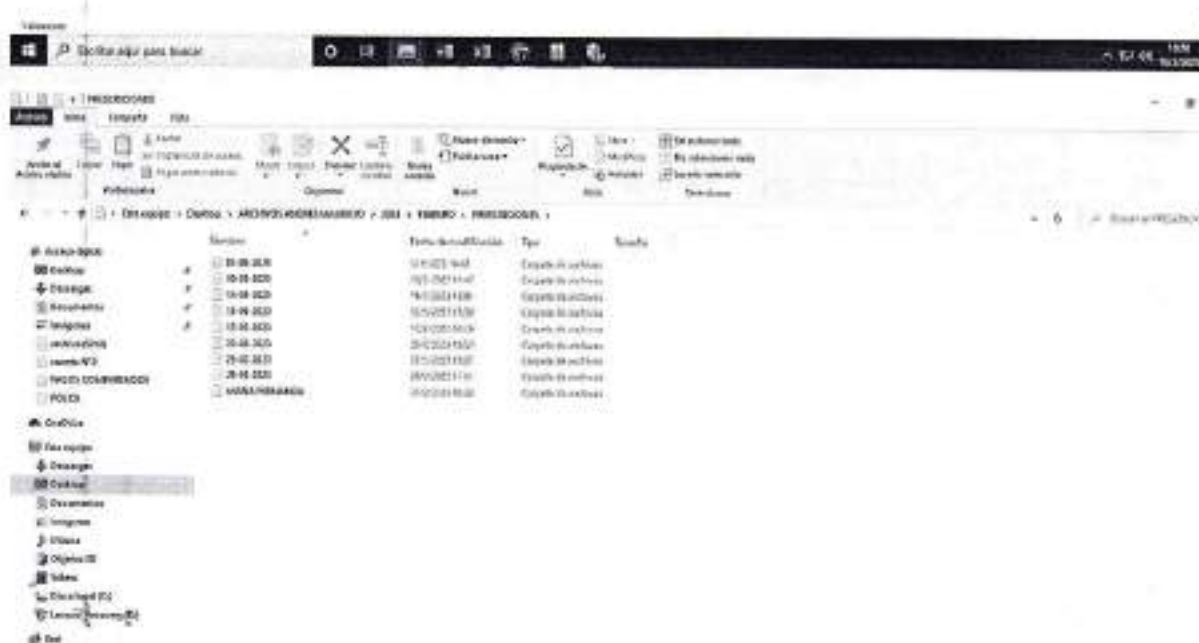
Escribe aquí para buscar

Archivo Inicio Compartir Vista

Anclar al Acceso rápido Copiar Pegar Cortar Copiar ruta de acceso Pegar acceso directo
Portapapeles
Mover a Copiar a Eliminar Cambiar nombre
Organizar
Nueva carpeta Nuevo elemento Fácil acceso
Nuevo
Propiedades Abrir Modificar Historial
Abrir
Seleccionar todo No seleccionar nada Invertir selección
Seleccionar

Este equipo > Escritorio > ARCHIVOS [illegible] > 2023 > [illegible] > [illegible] >

Acceso rápido
Desktop
Descargas
Documentos
Imágenes
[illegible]
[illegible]
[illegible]
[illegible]
OneDrive
Este equipo
Descargas
Desktop
Documentos
Imágenes
Música
Objetos 3D
Vídeos
Disco local (C:)
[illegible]
Red

Nombre | Fecha de modificación | Tipo | Tamaño

| Nombre | Fecha de modificación | Tipo | Tamaño |
|---|---|---|---|
| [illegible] | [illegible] | Carpeta de archivos | |
| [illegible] | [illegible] | Carpeta de archivos | |
| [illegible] | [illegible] | Carpeta de archivos | |
| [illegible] | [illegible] | Carpeta de archivos | |
| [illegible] | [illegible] | Carpeta de archivos | |
| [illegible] | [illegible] | Carpeta de archivos | |
| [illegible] | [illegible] | Carpeta de archivos | |
| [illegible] | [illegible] | Carpeta de archivos | |
| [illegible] | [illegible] | Carpeta de archivos | |